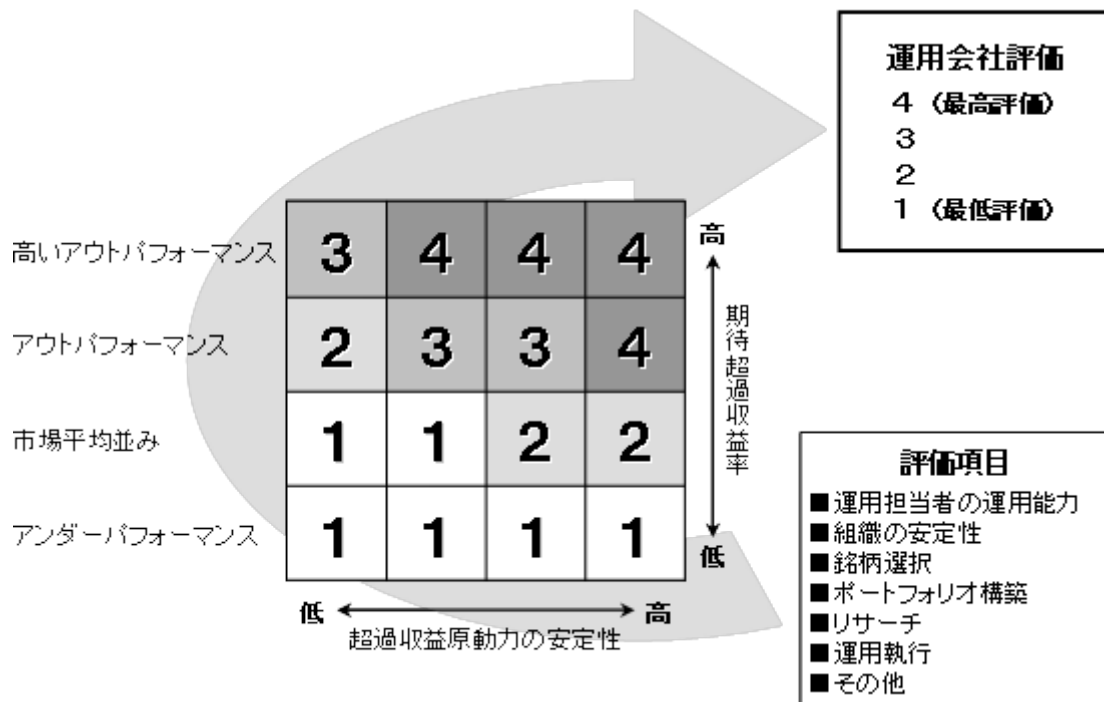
運用会社評価
4（最高評価）
3
2
1（最低評価）

| | | | | |
|---|---|---|---|---|
| 高いアウトパフォーマンス | 3 | 4 | 4 | 4 |
| アウトパフォーマンス | 2 | 3 | 3 | 4 |
| 市場平均並み | 1 | 1 | 2 | 2 |
| アンダーパフォーマンス | 1 | 1 | 1 | 1 |

高
期待超過収益率
低

低 高
超過収益原動力の安定性

評価項目
■運用担当者の運用能力
■組織の安定性
■銘柄選択
■ポートフォリオ構築
■リサーチ
■運用執行
■その他